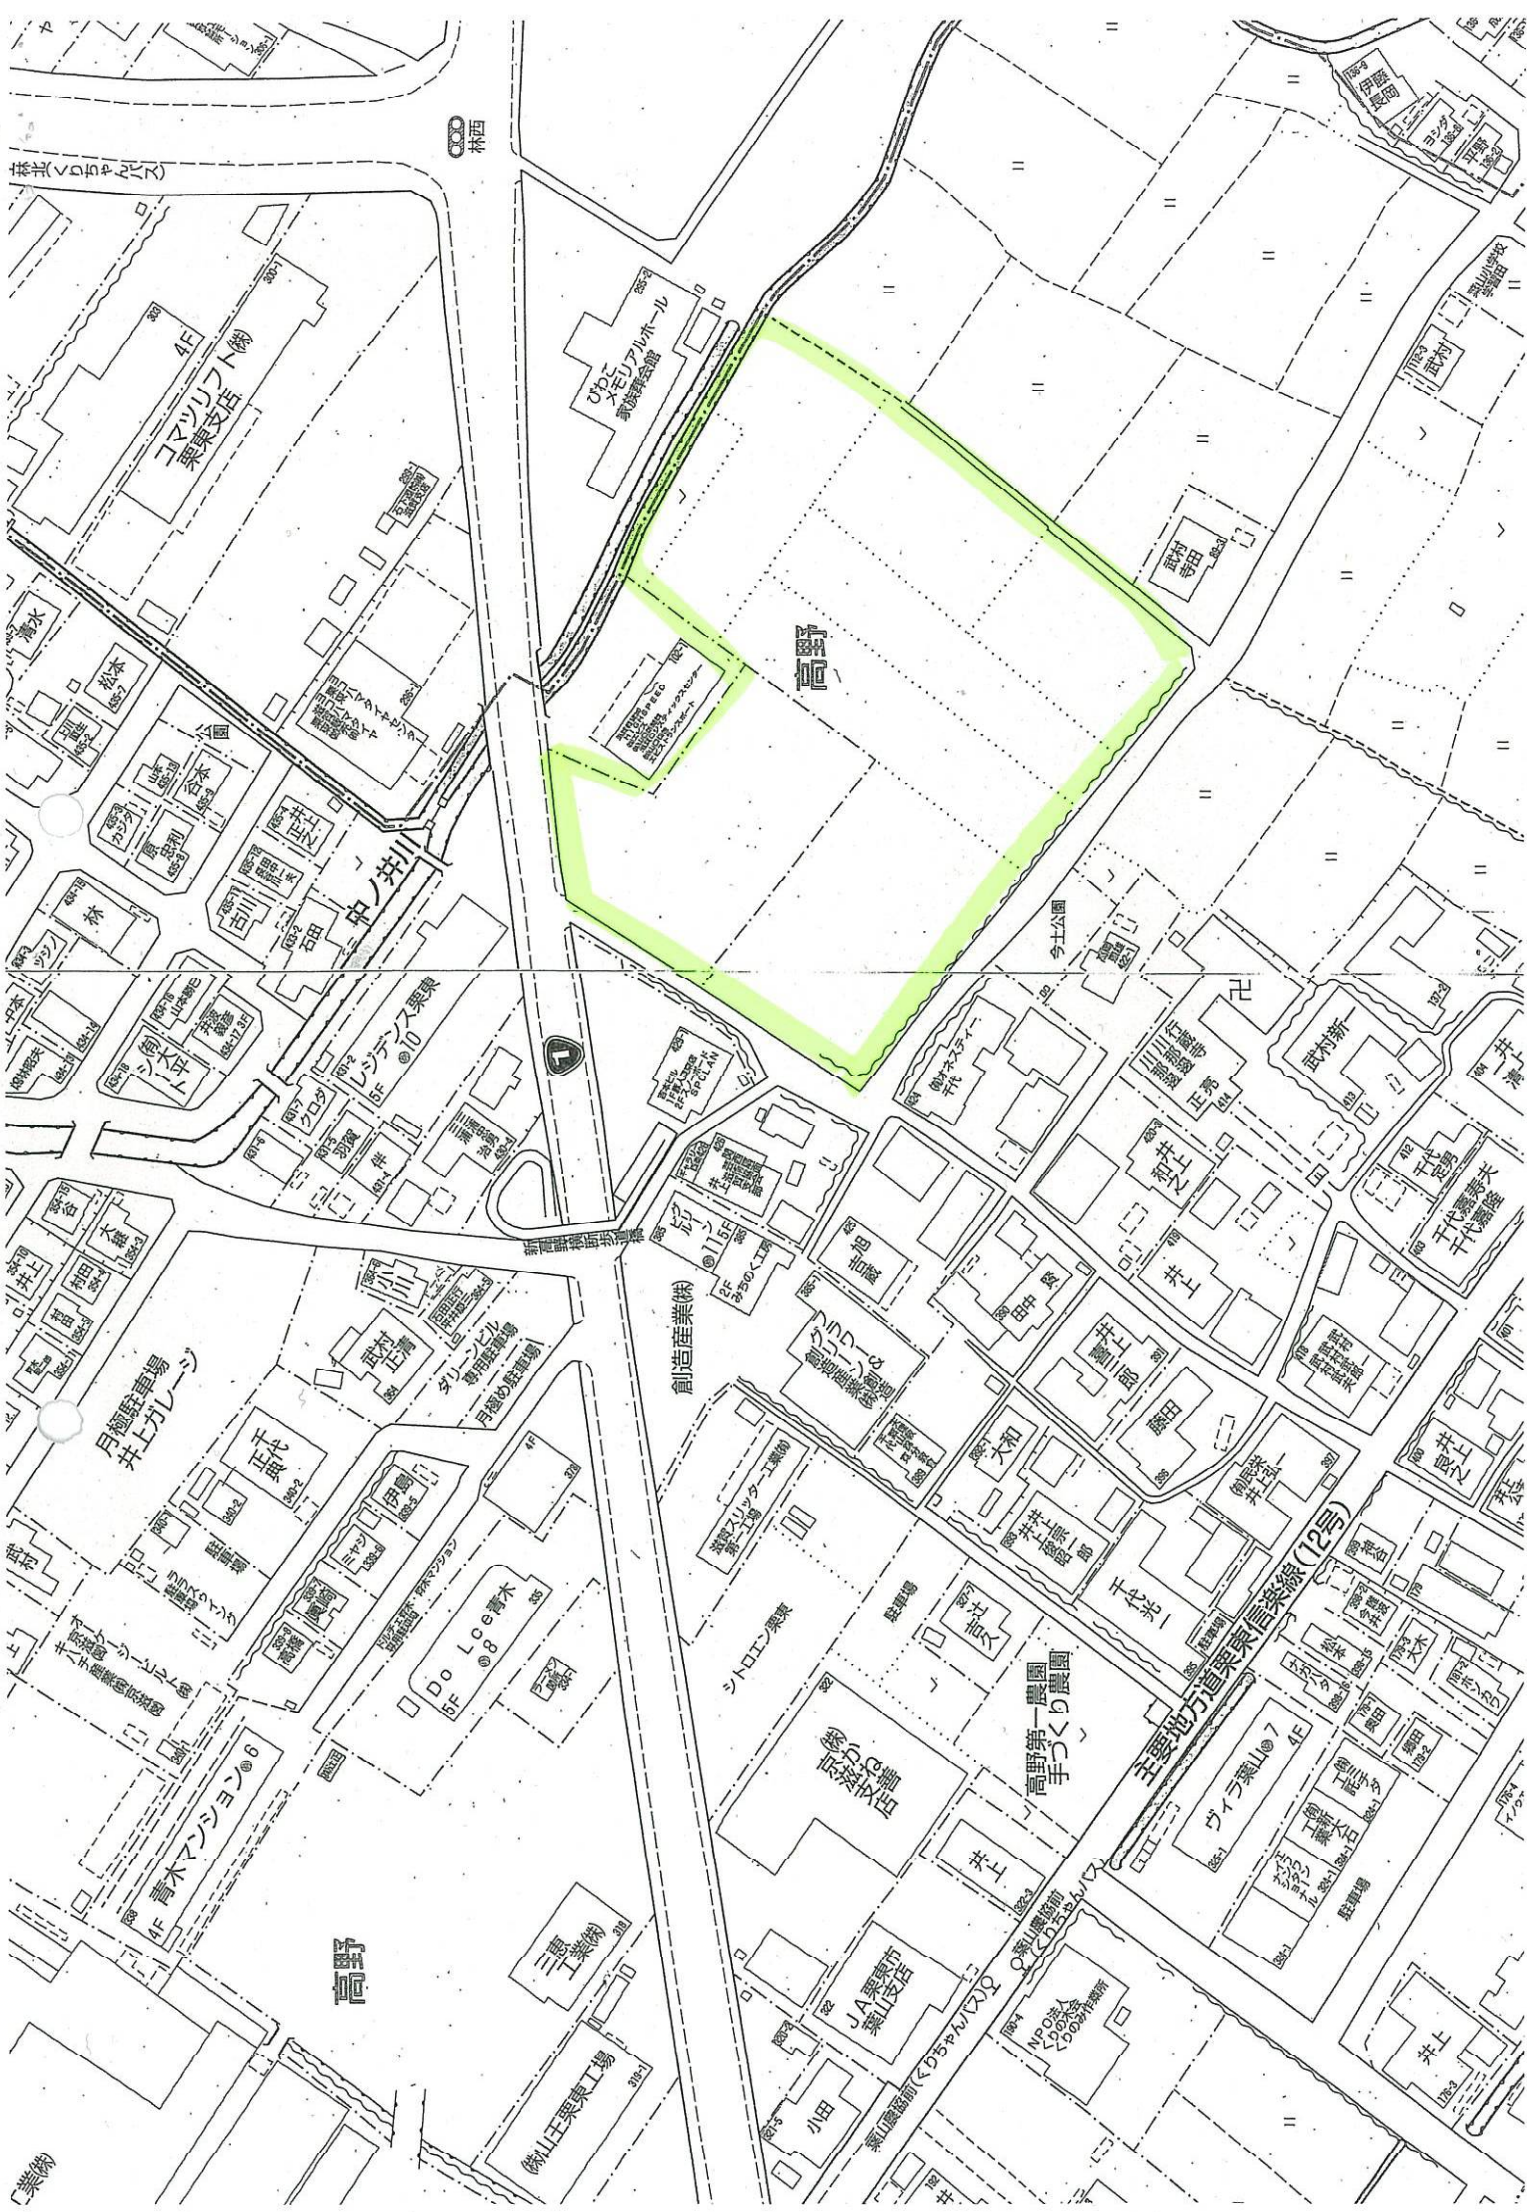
林北(くりちゃんバス)
林西
コマツリフト(株)
栗東支店
4F
303
びわこメモリアルホール
家族葬会館
335-2
高野
中ノ井川
清水
松本
公園
今土公園
レジデンス栗東
5F
クロダ
羽賀
伴
三浦
井上
大橋
村田
月極駐車場
井上ガレージ
正代
伊勢
伊藤
ミヤシ
高橋
青木マンション
4F
高野
三恵工業(株)
(株)山王栗東工場
Do Lce青木
5F
シトロエン栗東
創造産業(株)
ビッグ
5F
みちのく工房
ダリーンビル専用駐車場
月極め駐車場
武村
正清
小川
滋賀スリッター工業(株)
第二工場
駐車場
京滋かな文店
(株)
高野第一農園
手づくり農園
井上
JA栗東市
葉山支店
小田
葉山農協前(くりちゃんバス)
NPO法人
ヴィラ葉山
4F
駐車場
主要地方道栗東信楽線(12号)
大和
藤田
千代
武村新一
井上
卍
武村
高田
旭
田中
井上
(有)オースティン千代
伊藤
武村
平野
コシダ